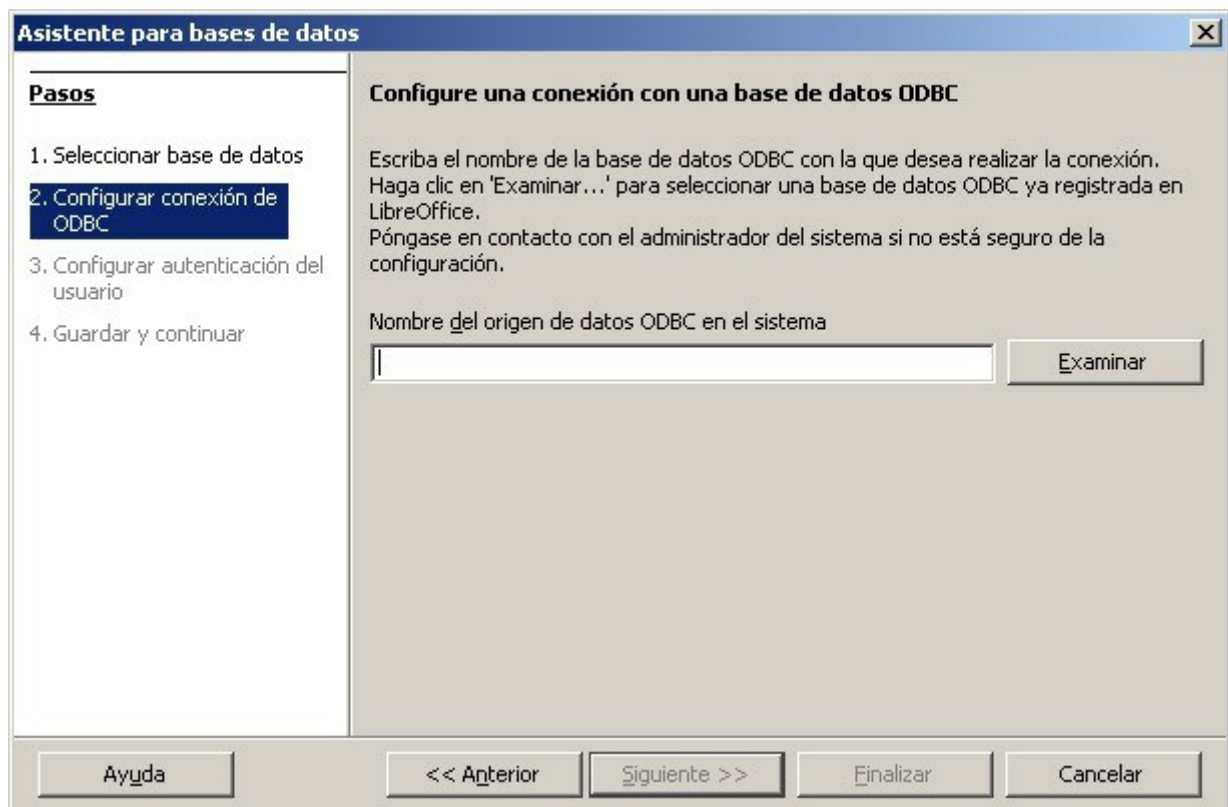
Asistente para bases de datos

Pasos

1. Seleccionar base de datos

2. Configurar conexión de ODBC

3. Configurar autenticación del usuario

4. Guardar y continuar

Configure una conexión con una base de datos ODBC

Escriba el nombre de la base de datos ODBC con la que desea realizar la conexión.
Haga clic en 'Examinar...' para seleccionar una base de datos ODBC ya registrada en LibreOffice.
Póngase en contacto con el administrador del sistema si no está seguro de la configuración.

Nombre del origen de datos ODBC en el sistema

Examinar

Ayuda

<< Anterior

Siguiente >>

Finalizar

Cancelar